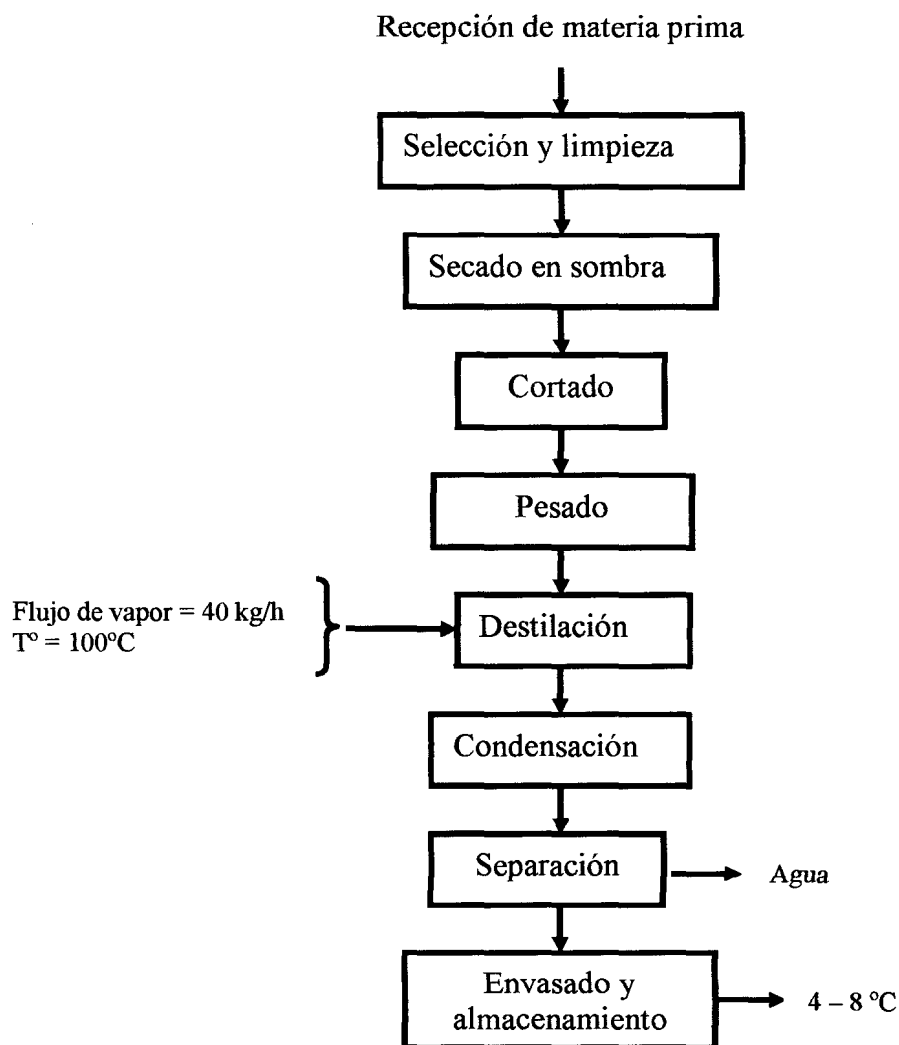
Recepción de materia prima

Selección y limpieza

Secado en sombra

Cortado

Pesado

Flujo de vapor = 40 kg/h
T° = 100°C

Destilación

Condensación

Separación

Agua

Envasado y almacenamiento

4 – 8 °C